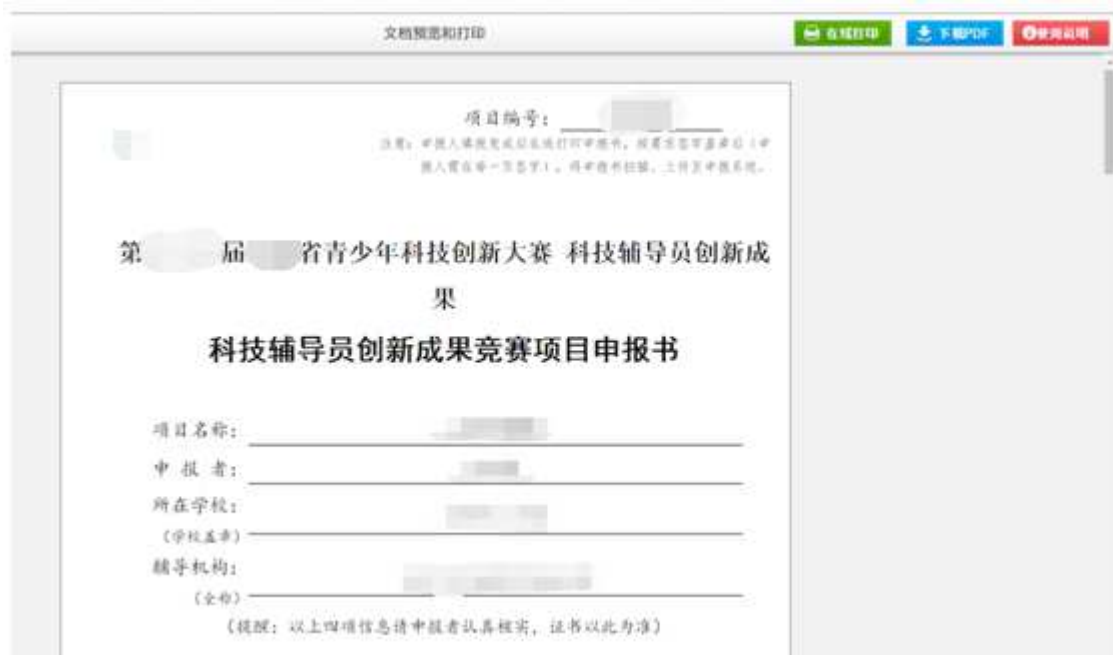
文档预览和打印

在线打印 下载PDF 使用说明

项目编号：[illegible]

注意：申报人填报完成后在线打印申报书，按要求签字盖章后（申报人需在每一页签字），将申报书扫描，上传至申报系统。

第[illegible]届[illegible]省青少年科技创新大赛 科技辅导员创新成果

科技辅导员创新成果竞赛项目申报书

项目名称：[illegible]

申 报 者：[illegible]

所在学校：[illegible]
（学校盖章）

辅导机构：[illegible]
（全称）

（提醒：以上四项信息请申报者认真核实，证书以此为准）